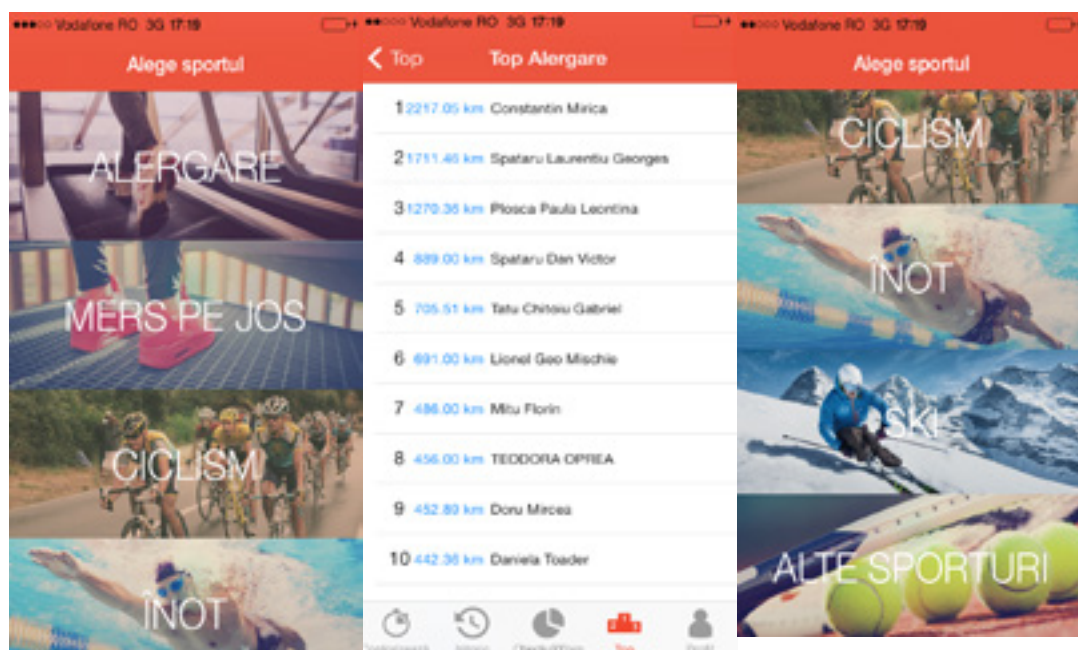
●●●○○ Vodafone RO 3G 17:19

Alege sportul

ALERGARE

MERS PE JOS

CICLISM

ÎNOT

●●●○○ Vodafone RO 3G 17:19

< Top Top Alergare

1 2217.05 km Constantin Mirica

2 1711.46 km Spataru Laurentiu Georges

3 1270.36 km Plosca Paula Leontina

4 889.00 km Spataru Dan Victor

5 705.51 km Tatu Chitoiu Gabriel

6 691.00 km Lionel Geo Mischie

7 486.00 km Mitu Florin

8 456.00 km TEODORA OPREA

9 452.80 km Doru Mircea

10 442.36 km Daniela Toader

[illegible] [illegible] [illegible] Top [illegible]

●●●○○ Vodafone RO 3G 17:19

Alege sportul

CICLISM

ÎNOT

SKI

ALTE SPORTURI